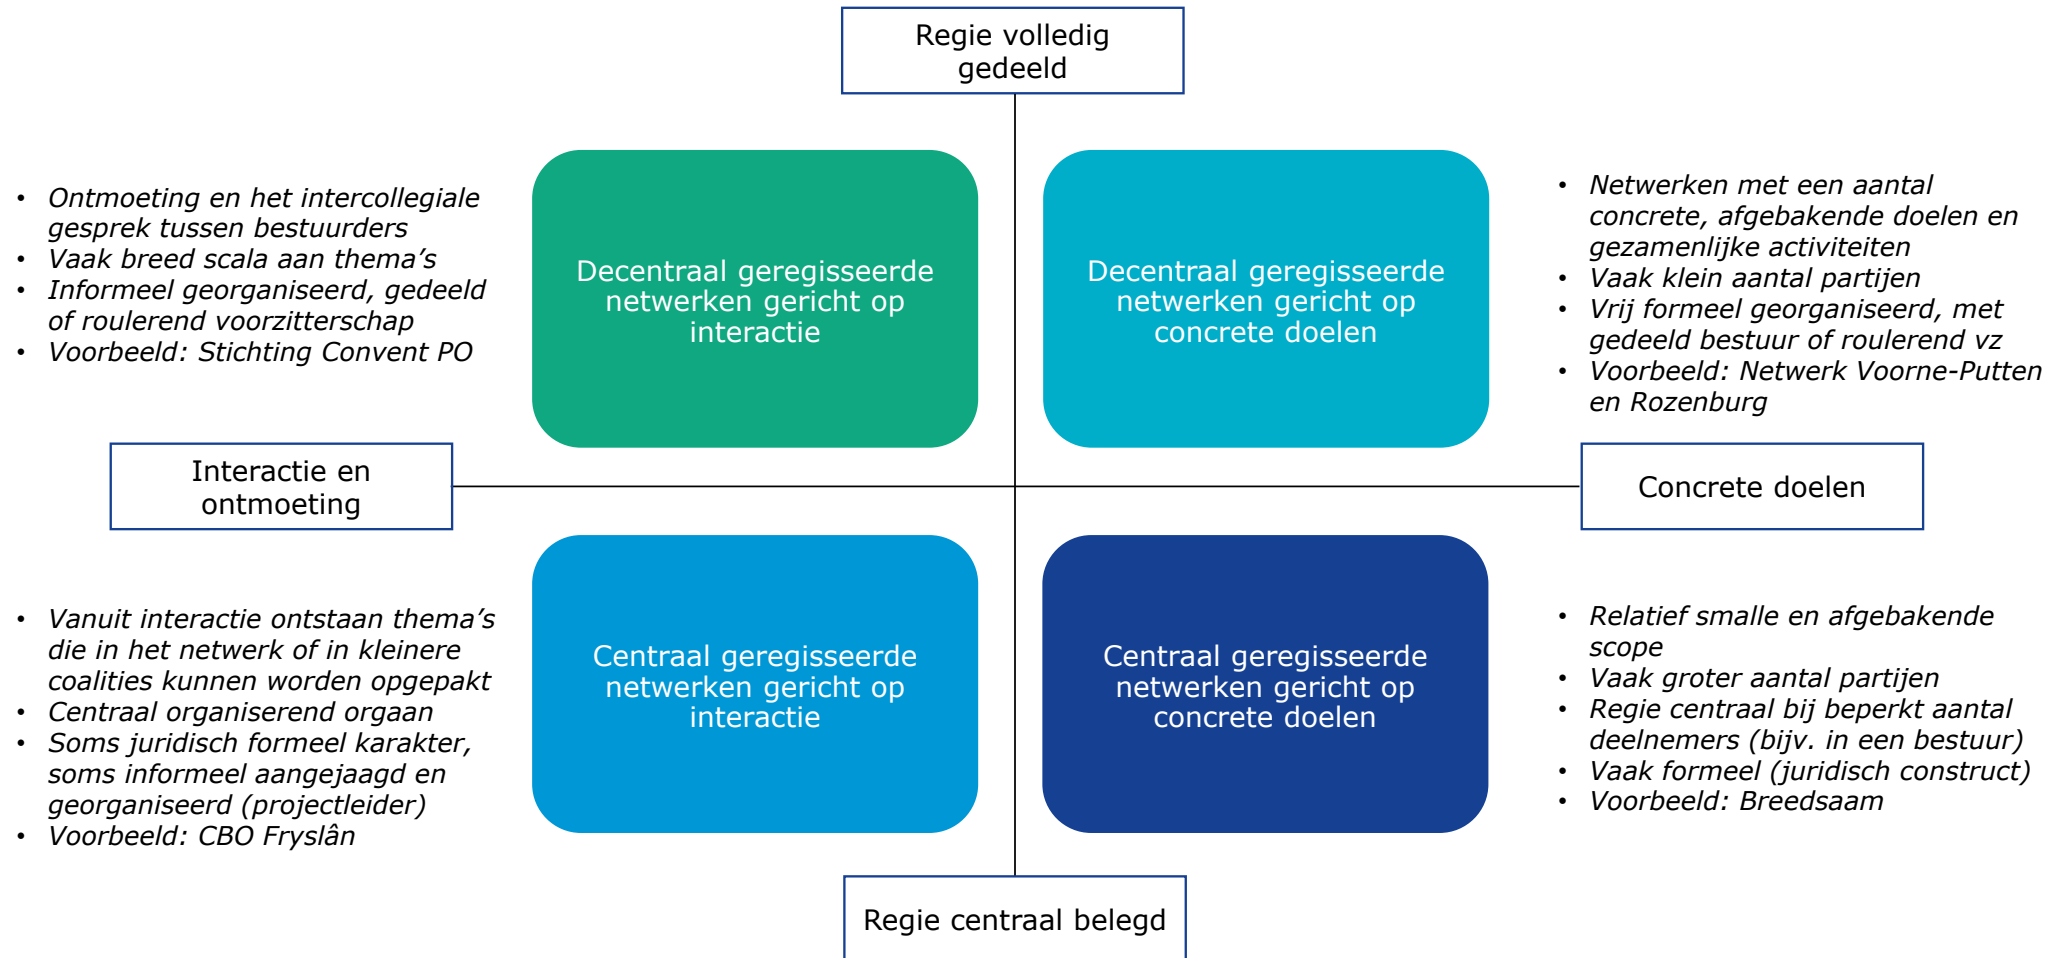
Regie volledig gedeeld

- Ontmoeting en het intercollegiale gesprek tussen bestuurders
- Vaak breed scala aan thema’s
- Informeel georganiseerd, gedeeld of roulerend voorzitterschap
- Voorbeeld: Stichting Convent PO

Decentraal geregisseerde netwerken gericht op interactie

Decentraal geregisseerde netwerken gericht op concrete doelen

- Netwerken met een aantal concrete, afgebakende doelen en gezamenlijke activiteiten
- Vaak klein aantal partijen
- Vrij formeel georganiseerd, met gedeeld bestuur of roulerend vz
- Voorbeeld: Netwerk Voorne-Putten en Rozenburg

Interactie en ontmoeting

Concrete doelen

- Vanuit interactie ontstaan thema’s die in het netwerk of in kleinere coalities kunnen worden opgepakt
- Centraal organiserend orgaan
- Soms juridisch formeel karakter, soms informeel aangejaagd en georganiseerd (projectleider)
- Voorbeeld: CBO Fryslân

Centraal geregisseerde netwerken gericht op interactie

Centraal geregisseerde netwerken gericht op concrete doelen

- Relatief smalle en afgebakende scope
- Vaak groter aantal partijen
- Regie centraal bij beperkt aantal deelnemers (bijv. in een bestuur)
- Vaak formeel (juridisch construct)
- Voorbeeld: Breedsaam

Regie centraal belegd